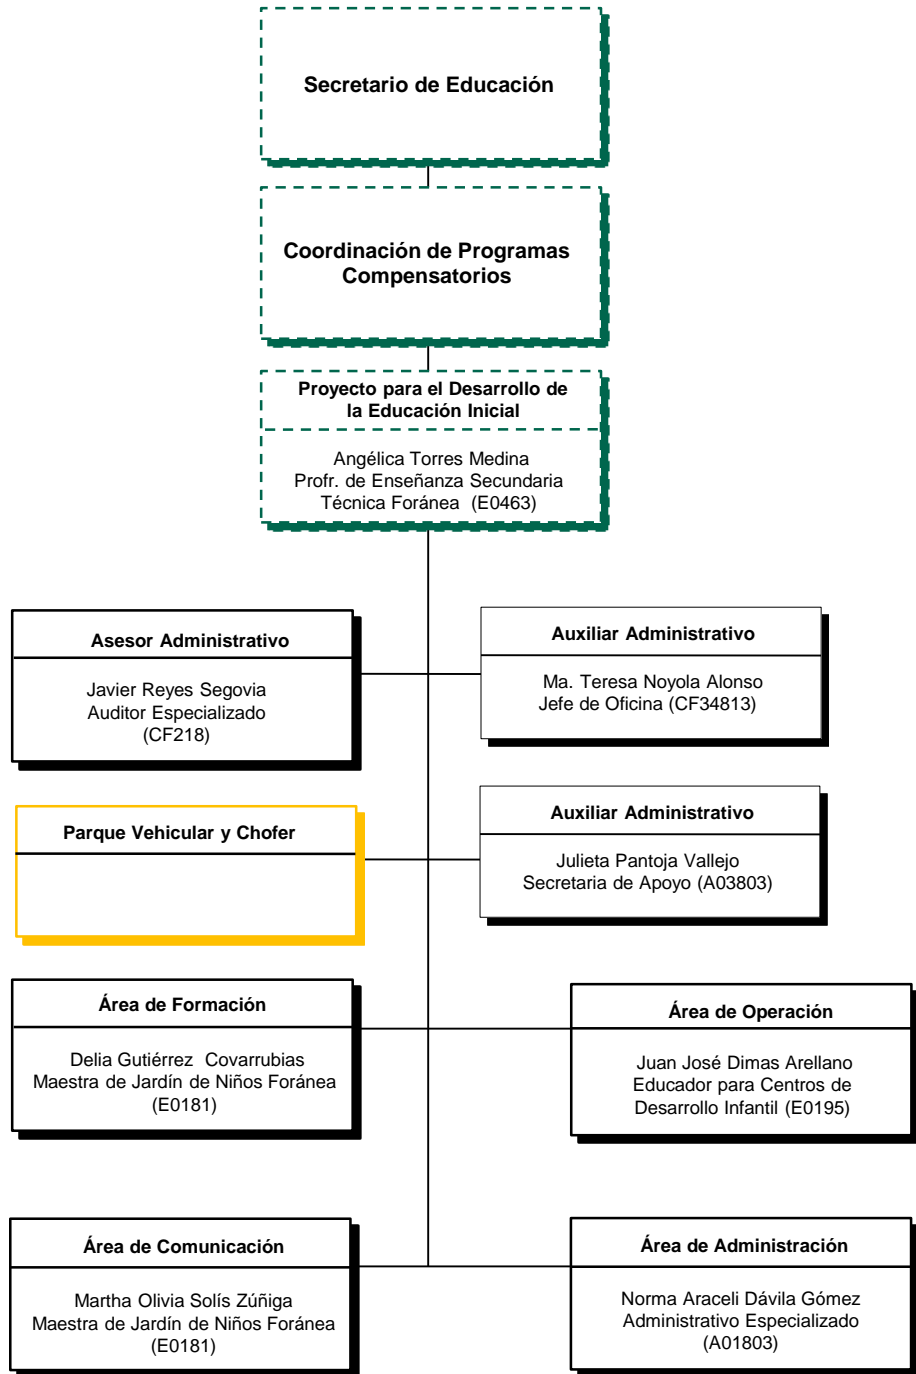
Secretario de Educación

Coordinación de Programas Compensatorios

Proyecto para el Desarrollo de la Educación Inicial

Angélica Torres Medina
Profr. de Enseñanza Secundaria Técnica Foránea (E0463)

Asesor Administrativo

Javier Reyes Segovia
Auditor Especializado
(CF218)

Auxiliar Administrativo

Ma. Teresa Noyola Alonso
Jefe de Oficina (CF34813)

Parque Vehicular y Chofer

Auxiliar Administrativo

Julieta Pantoja Vallejo
Secretaria de Apoyo (A03803)

Área de Formación

Delia Gutiérrez Covarrubias
Maestra de Jardín de Niños Foránea
(E0181)

Área de Operación

Juan José Dimas Arellano
Educador para Centros de Desarrollo Infantil (E0195)

Área de Comunicación

Martha Olivia Solís Zúñiga
Maestra de Jardín de Niños Foránea
(E0181)

Área de Administración

Norma Araceli Dávila Gómez
Administrativo Especializado
(A01803)